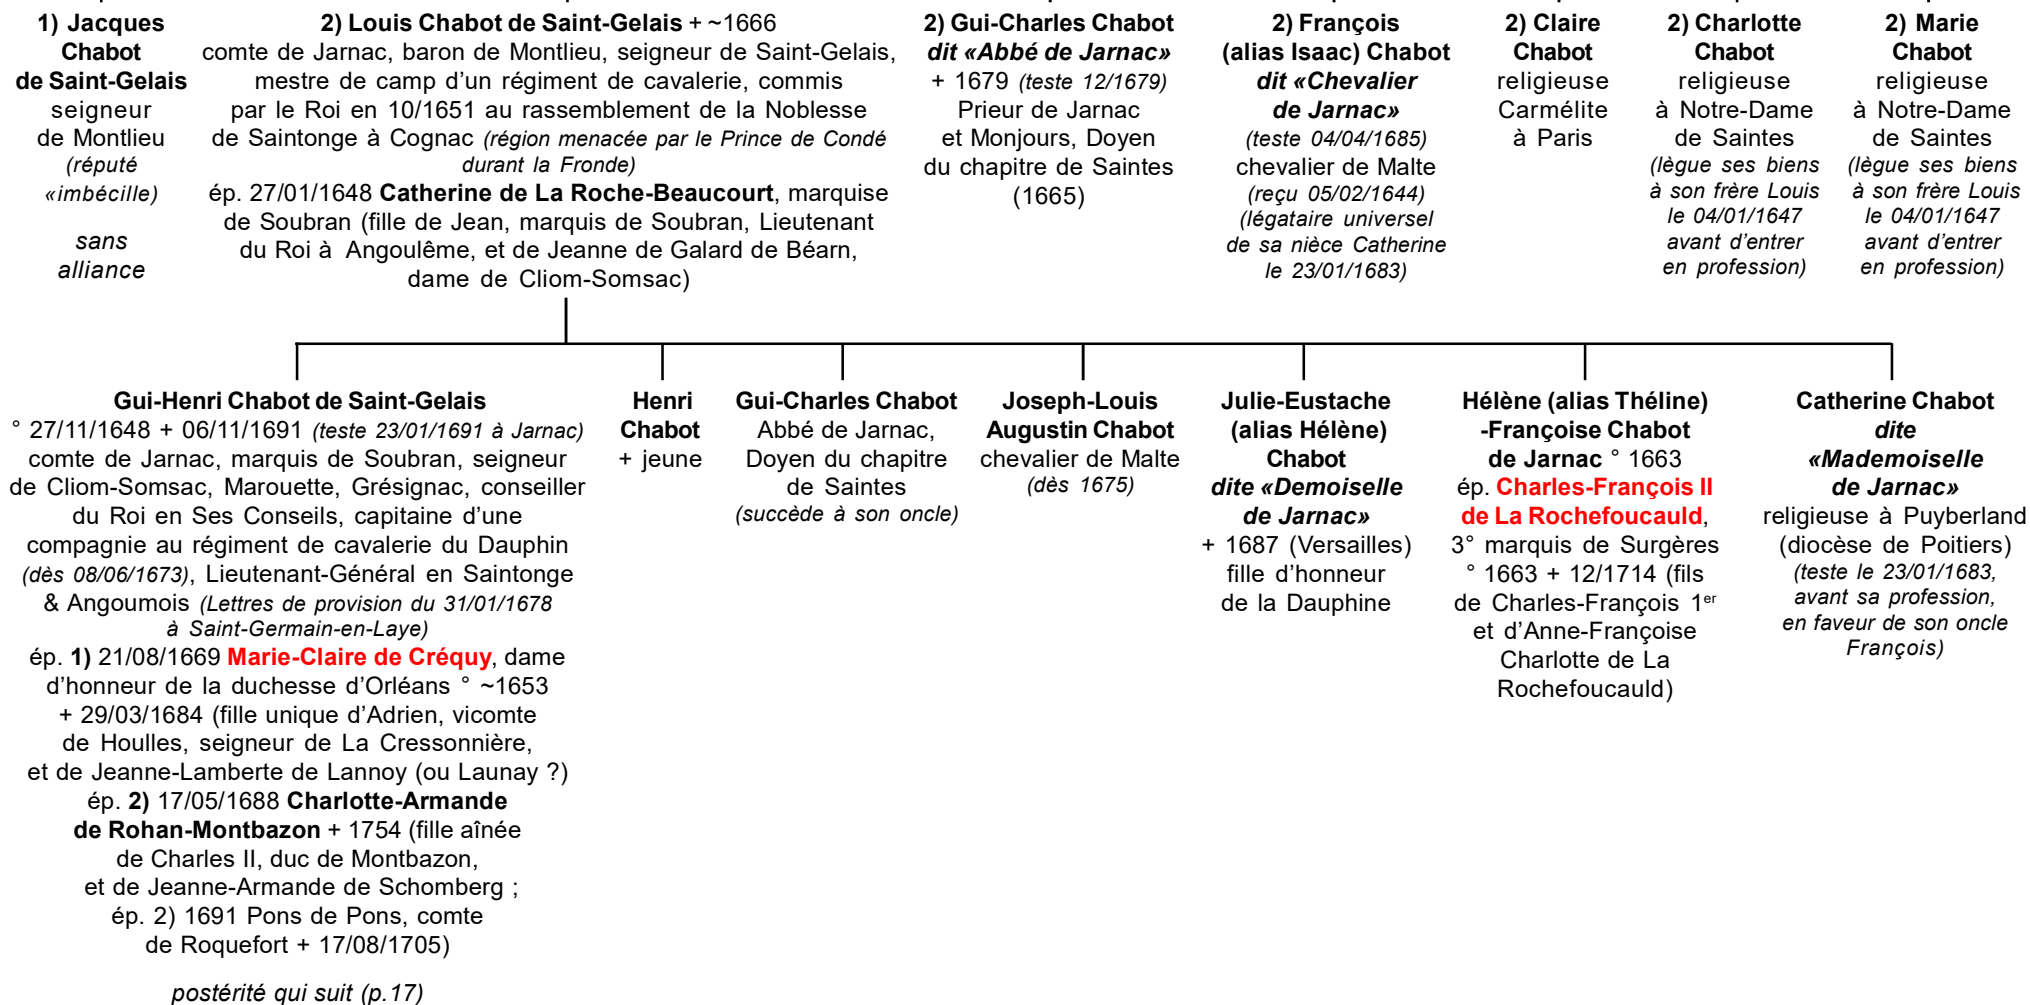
1) Jacques Chabot de Saint-Gelais seigneur de Montlieu (réputé «imbécille)

sans alliance

2) Louis Chabot de Saint-Gelais + ~1666 comte de Jarnac, baron de Montlieu, seigneur de Saint-Gelais, mestre de camp d'un régiment de cavalerie, commis par le Roi en 10/1651 au rassemblement de la Noblesse de Saintonge à Cognac (région menacée par le Prince de Condé durant la Fronde)
ép. 27/01/1648 Catherine de La Roche-Beaucourt, marquise de Soubran (fille de Jean, marquis de Soubran, Lieutenant du Roi à Angoulême, et de Jeanne de Galard de Béarn, dame de Cliom-Somsac)

2) Gui-Charles Chabot dit «Abbé de Jarnac» + 1679 (teste 12/1679) Prieur de Jarnac et Monjours, Doyen du chapitre de Saintes (1665)

2) François (alias Isaac) Chabot dit «Chevalier de Jarnac» (teste 04/04/1685) chevalier de Malte (reçu 05/02/1644) (légataire universel de sa nièce Catherine le 23/01/1683)

2) Claire Chabot religieuse Carmélite à Paris

2) Charlotte Chabot religieuse à Notre-Dame de Saintes (lègue ses biens à son frère Louis le 04/01/1647 avant d'entrer en profession)

2) Marie Chabot religieuse à Notre-Dame de Saintes (lègue ses biens à son frère Louis le 04/01/1647 avant d'entrer en profession)

Gui-Henri Chabot de Saint-Gelais
° 27/11/1648 + 06/11/1691 (teste 23/01/1691 à Jarnac) comte de Jarnac, marquis de Soubran, seigneur de Cliom-Somsac, Marouette, Grésignac, conseiller du Roi en Ses Conseils, capitaine d'une compagnie au régiment de cavalerie du Dauphin (dès 08/06/1673), Lieutenant-Général en Saintonge & Angoumois (Lettres de provision du 31/01/1678 à Saint-Germain-en-Laye)
ép. 1) 21/08/1669 Marie-Claire de Créquy, dame d'honneur de la duchesse d'Orléans ° ~1653 + 29/03/1684 (fille unique d'Adrien, vicomte de Houlles, seigneur de La Cressonnière, et de Jeanne-Lamberte de Lannoy (ou Launay ?)
ép. 2) 17/05/1688 Charlotte-Armande de Rohan-Montbazon + 1754 (fille aînée de Charles II, duc de Montbazon, et de Jeanne-Armande de Schomberg ; ép. 2) 1691 Pons de Pons, comte de Roquefort + 17/08/1705)

postérité qui suit (p.17)

Henri Chabot + jeune

Gui-Charles Chabot Abbé de Jarnac, Doyen du chapitre de Saintes (succède à son oncle)

Joseph-Louis Augustin Chabot chevalier de Malte (dès 1675)

Julie-Eustache (alias Hélène) Chabot dite «Demoiselle de Jarnac» + 1687 (Versailles) fille d'honneur de la Dauphine

Hélène (alias Théline) -Françoise Chabot de Jarnac ° 1663 ép. Charles-François II de La Rochefoucauld, 3° marquis de Surgères ° 1663 + 12/1714 (fils de Charles-François 1$^{er}$ et d'Anne-Françoise Charlotte de La Rochefoucauld)

Catherine Chabot dite «Mademoiselle de Jarnac» religieuse à Puyberland (diocèse de Poitiers) (teste le 23/01/1683, avant sa profession, en faveur de son oncle François)